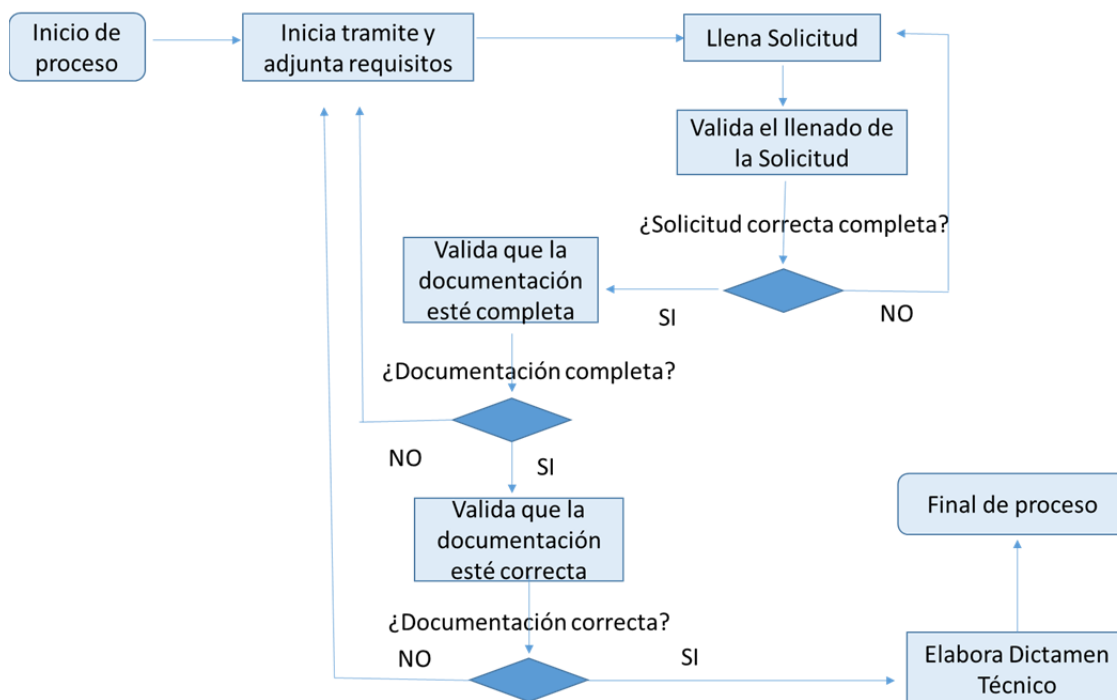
Inicio de proceso

Inicia tramite y adjunta requisitos

Llena Solicitud

Valida el llenado de la Solicitud

¿Solicitud correcta completa?

SI

NO

Valida que la documentación esté completa

¿Documentación completa?

NO

SI

Valida que la documentación esté correcta

¿Documentación correcta?

NO

SI

Final de proceso

Elabora Dictamen Técnico